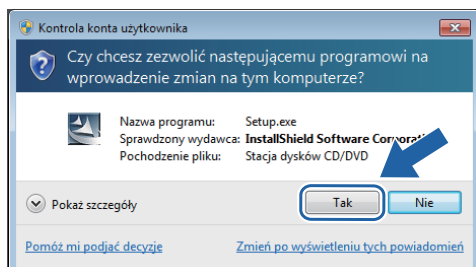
Kontrola konta użytkownika

Czy chcesz zezwolić następującemu programowi na wprowadzenie zmian na tym komputerze?

| | |
|---|---|
| Nazwa programu: | Setup.exe |
| Sprawdzony wydawca: | InstallShield Software Corporat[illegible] |
| Pochodzenie pliku: | Stacja dysków CD/DVD |

Pokaż szczegóły

Tak

Nie

Pomóż mi podjąć decyzję

Zmień po wyświetleniu tych powiadomień